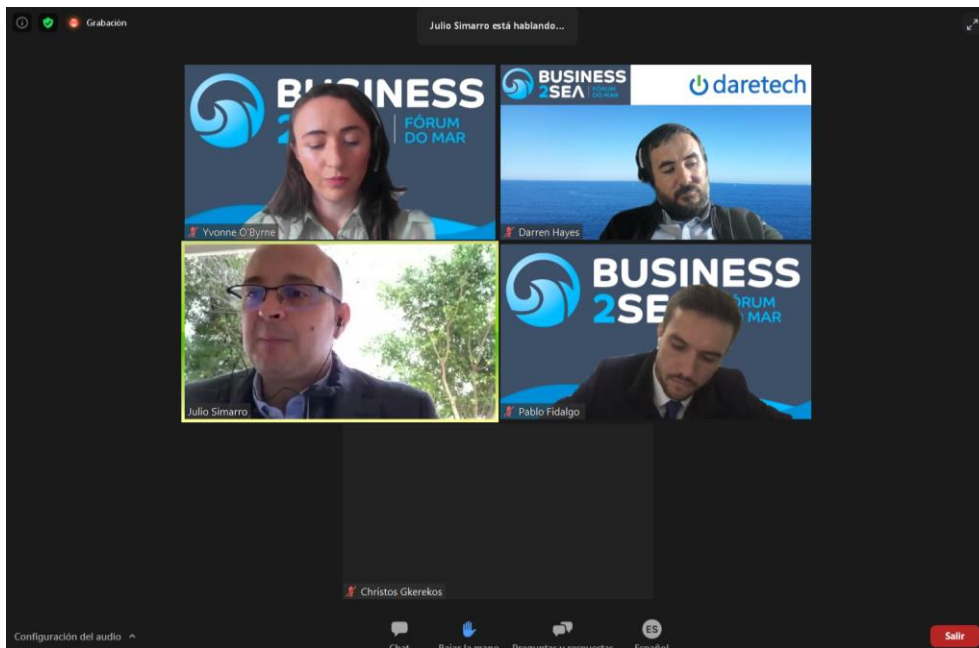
Grabación

Julio Simarro está hablando...

BU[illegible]INESS
2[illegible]
FÓRUM
DO MAR

Yvonne O'Byrne

BUSINESS
2SEA
FÓRUM
DO MAR

daretech

Darren Hayes

Julio Simarro

BUSINESS
2SE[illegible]
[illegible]RUM
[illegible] MAR

Pablo Fidalgo

Christos Gkerekos

Configuración del audio

Chat

Bajar la mano

Preguntas y respuestas

ES
Español

Salir